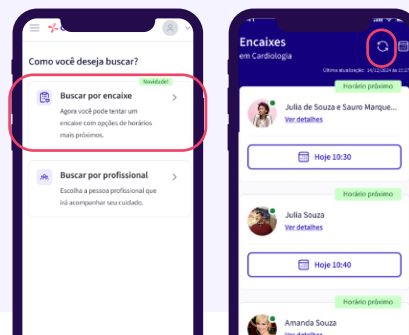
Como você deseja buscar?

Novidade!

Buscar por encaixe

Agora você pode tentar um encaixe com opções de horários mais próximos.

Buscar por profissional

Escolha a pessoa profissional que irá acompanhar seu cuidado.

Encaixes

em Cardiologia

Última atualização: 14/12/2024 às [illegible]

Horário próximo

Julia de Souza e Sauro Marque...

Ver detalhes

Hoje 10:30

Horário próximo

Julia Souza

Ver detalhes

Hoje 10:40

Horário próximo

Amanda Souza

Ver detalhes